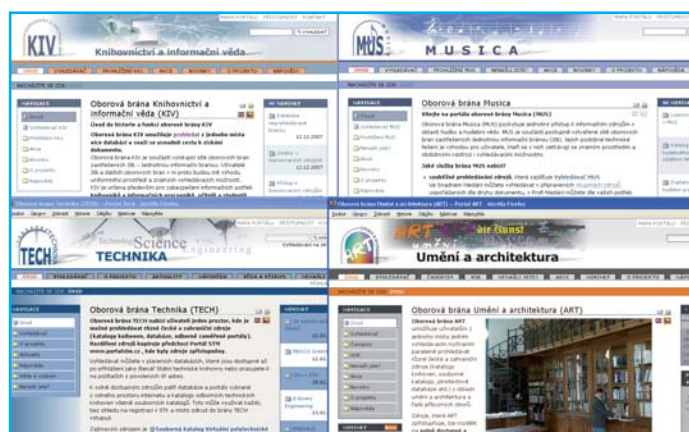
KIV
Knihovnictví a informační věda

Oborová brána Knihovnictví a informační věda (KIV)

Úvod do historie a funkcí oborové brány KIV

Oborová brána KIV umožňuje prohledat z jednoho místa více databází a zasílat ze zaznamenaných zdrojů

12.12.2007

12.12.2007

MUS
MUSICA

Oborová brána Musica

Vítejte na portálu oborové brány Musica (MUS)

Jaké služby brána MUS nabízí?

Soubor Úpravy Zobrazit Historie Záložky Nástroje Nápověda

TECH
Science
TECHNIKA
Engineering

Oborová brána Technika (TECH)

Soubor Úpravy Zobrazit Historie Záložky Nástroje Nápověda

ART
Umění a architektura

Oborová brána Umění a architektura (ART)